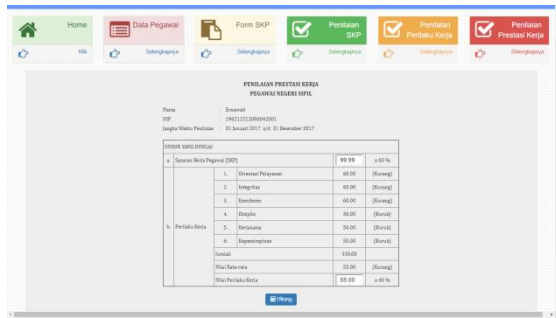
Home

Klik

Data Pegawai

Selengkapnya

Form SKP

Selengkapnya

Penilaian SKP

Selengkapnya

Penilaian Perilaku Kerja

Selengkapnya

Penilaian Prestasi Kerja

Selengkapnya

PENILAIAN PRESTASI KERJA
PEGAWAI NEGERI SIPIL

Nama : Ermawati
NIP : 196212211006042001
Jangka Waktu Penilaian : 01 Januari 2017 s/d 31 Desember 2017

| UNSUR YANG DINILAI | | | | | |
|---|---|---|---|---|---|
| a. | Sasaran Kerja Pegawai (SKP) | | | 99.99 | x 60 % |
| b. | Perilaku Kerja | 1. | Orientasi Pelayanan | 60.00 | (Kurang) |
| | | 2. | Integritas | 60.00 | (Kurang) |
| | | 3. | Komitmen | 60.00 | (Kurang) |
| | | 4. | Disiplin | 30.00 | (Buruk) |
| | | 5. | Kerjasama | 30.00 | (Buruk) |
| | | 6. | Kepemimpinan | 30.00 | (Buruk) |
| | | Jumlah | | 330.00 | |
| | | Nilai Rata-rata | | 55.00 | (Kurang) |
| | | Nilai Perilaku Kerja | | 55.00 | x 40 % |

Hitung